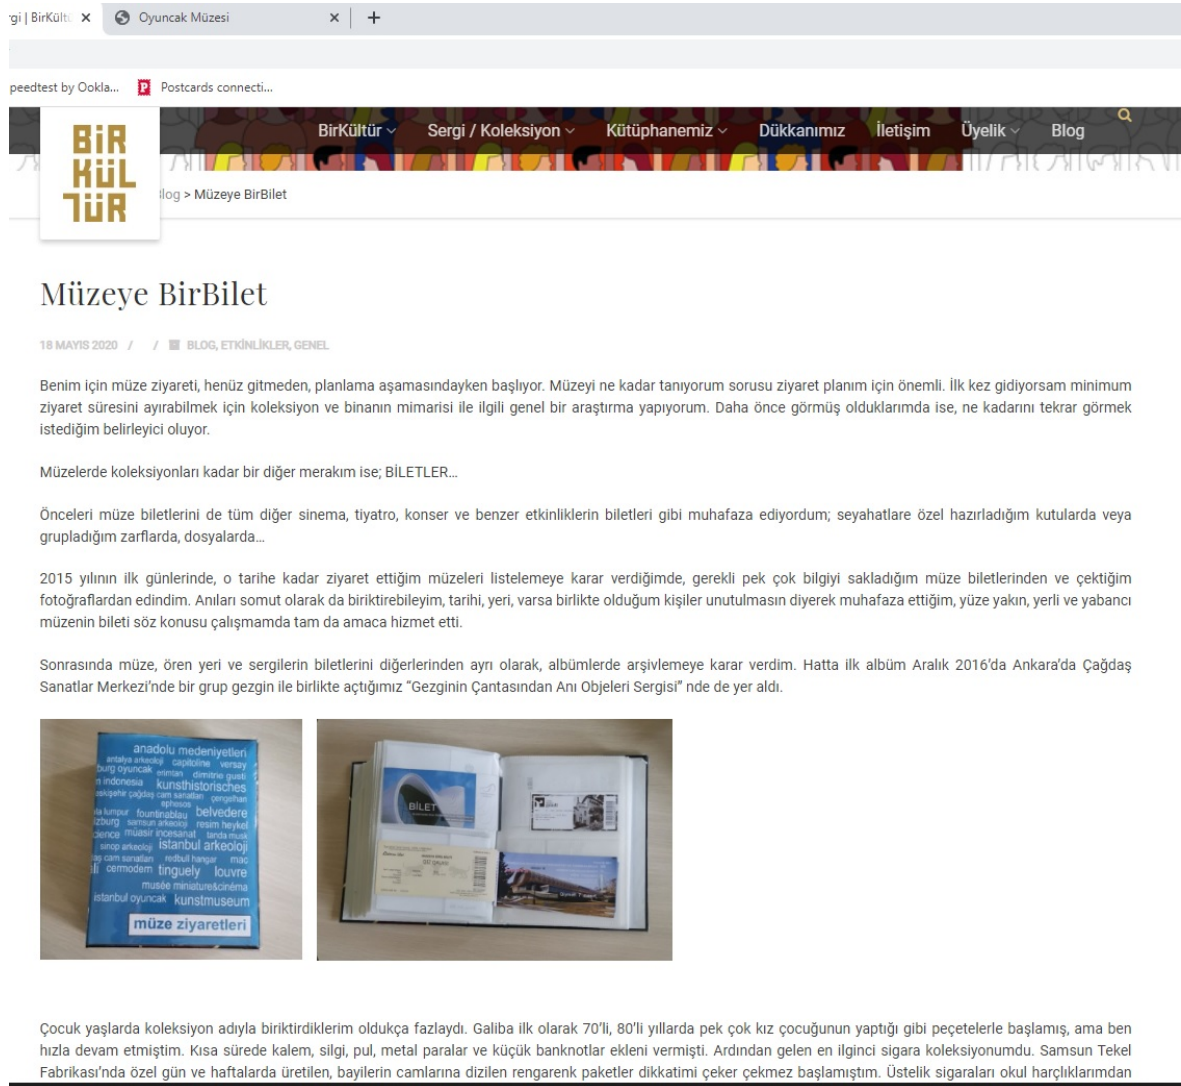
gi | BirKültü ✕ Oyuncak Müzesi ✕ +

peedtest by Ookla... Postcards connecti...

BİR KÜL TÜR

BirKültür Sergi / Koleksiyon Kütüphanemiz Dükkanımız İletişim Üyelik Blog

log > Müzeye BirBilet

Müzeye BirBilet

18 MAYIS 2020 / / BLOG, ETKİNLİKLER, GENEL

Benim için müze ziyareti, henüz gitmeden, planlama aşamasındayken başlıyor. Müzeyi ne kadar tanıyorum sorusu ziyaret planım için önemli. İlk kez gidiyorsam minimum ziyaret süresini ayırabilmek için koleksiyon ve binanın mimarisi ile ilgili genel bir araştırma yapıyorum. Daha önce görmüş olduklarımda ise, ne kadarını tekrar görmek istediğim belirleyici oluyor.

Müzelerde koleksiyonları kadar bir diğer merakım ise; BİLETLER...

Önceleri müze biletlerini de tüm diğer sinema, tiyatro, konser ve benzer etkinliklerin biletleri gibi muhafaza ediyordum; seyahatlare özel hazırladığım kutularda veya grupladığım zarflarda, dosyalarda...

2015 yılının ilk günlerinde, o tarihe kadar ziyaret ettiğim müzeleri listelemeye karar verdiğimde, gerekli pek çok bilgiyi sakladığım müze biletlerinden ve çektiğim fotoğraflardan edindim. Anıları somut olarak da biriktirebileyim, tarihi, yeri, varsa birlikte olduğum kişiler unutulmasın diyerek muhafaza ettiğim, yüze yakın, yerli ve yabancı müzenin bileti söz konusu çalışmamda tam da amaca hizmet etti.

Sonrasında müze, ören yeri ve sergilerin biletlerini diğerlerinden ayrı olarak, albümlerde arşivlemeye karar verdim. Hatta ilk albüm Aralık 2016'da Ankara'da Çağdaş Sanatlar Merkezi'nde bir grup gezgin ile birlikte açtığımız "Gezginin Çantasından Anı Objeleri Sergisi" nde de yer aldı.

anadolu medeniyetleri antalya arkeoloji capitoline versay burg oyuncak erimtan dimitrie gusti n indonesia kunsthistorisches eskişehir çağdaş cam sanatları cengelhan ephesos la lumpur fountinablau belvedere zburg samsun arkeoloji resim heykel cience müasir incesanat tanda musk sinop arkeoloji istanbul arkeoloji ş cam sanatları redbull hangar mac cermodern tinguely louvre musée miniature&cinéma istanbul oyuncak kunstmuseum müze ziyaretleri

BİLET

Çocuk yaşlarda koleksiyon adıyla biriktirdiklerim oldukça fazlaydı. Galiba ilk olarak 70'li, 80'li yıllarda pek çok kız çocuğunun yaptığı gibi peçetelerle başlamış, ama ben hızla devam etmiştim. Kısa sürede kalem, silgi, pul, metal paralar ve küçük banknotlar ekleni vermişti. Ardından gelen en ilginci sigara koleksiyonumdu. Samsun Tekel Fabrikası'nda özel gün ve haftalarda üretilen, bayilerin camlarına dizilen rengarenk paketler dikkatimi çeker çekmez başlamıştım. Üstelik sigaraları okul harçlıklarımdan